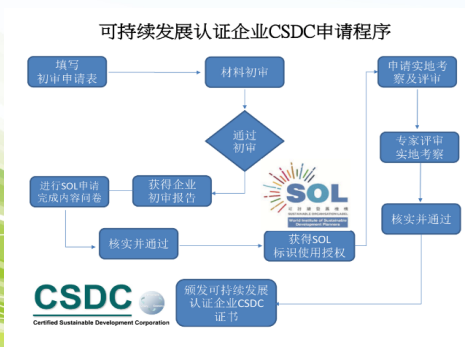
可持续发展认证企业CSDC申请程序

填写
初审申请表

材料初审

通过
初审

获得企业
初审报告

进行SOL申请
完成内容问卷

核实并通过

SOL

World Institute of Sustainable Development Planners

获得SOL
标识使用授权

申请实地考
察及评审

专家评审
实地考察

核实并通过

颁发可持续发展
认证企业CSDC
证书

CSDC
Certified Sustainable Development Corporation